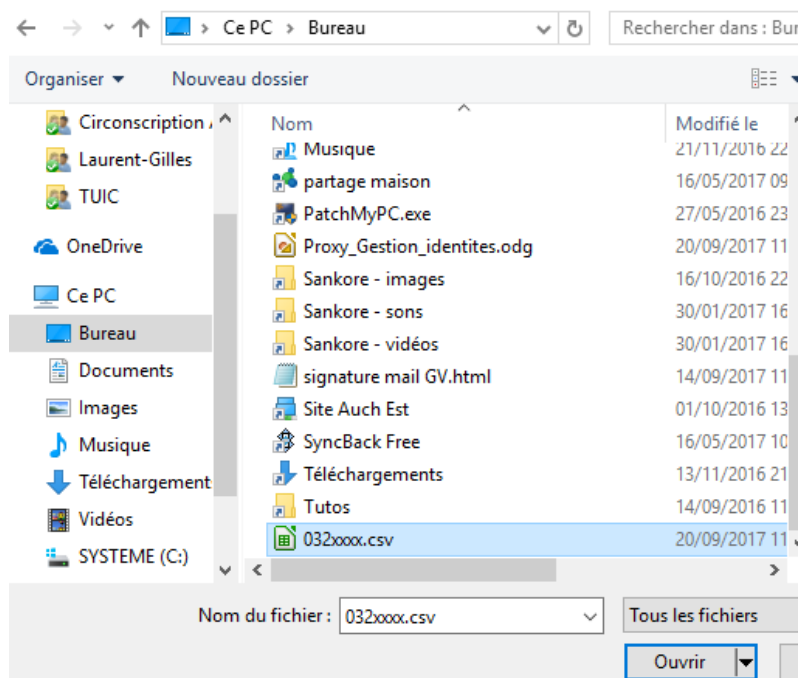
Ce PC > Bureau

Rechercher dans : Bur

Organiser ▾ Nouveau dossier

Circonscription
Laurent-Gilles
TUIC
OneDrive
Ce PC
Bureau
Documents
Images
Musique
Téléchargement
Vidéos
SYSTEME (C:)

| Nom | Modifié le |
|---|---|
| Musique | 21/11/2016 22 |
| partage maison | 16/05/2017 09 |
| PatchMyPC.exe | 27/05/2016 23 |
| Proxy_Gestion_identites.odg | 20/09/2017 11 |
| Sankore - images | 16/10/2016 22 |
| Sankore - sons | 30/01/2017 16 |
| Sankore - vidéos | 30/01/2017 16 |
| signature mail GV.html | 14/09/2017 11 |
| Site Auch Est | 01/10/2016 13 |
| SyncBack Free | 16/05/2017 10 |
| Téléchargements | 13/11/2016 21 |
| Tutos | 14/09/2016 11 |
| 032xxxx.csv | 20/09/2017 11 |

Nom du fichier : 032xxxx.csv

Tous les fichiers

Ouvrir